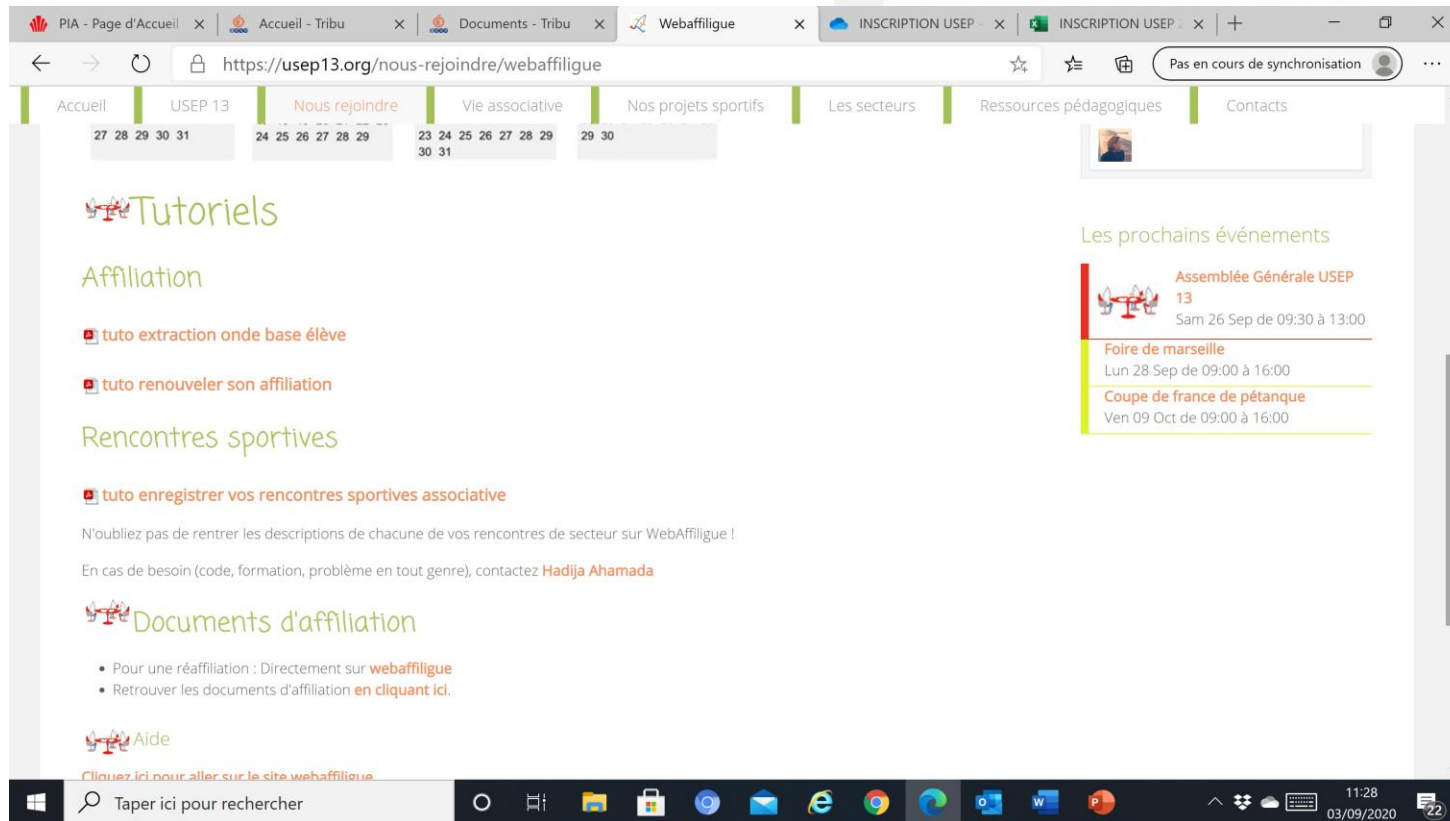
PIA - Page d'Accueil × | Accueil - Tribu × | Documents - Tribu × | Webaffiligue × | INSCRIPTION USEP × | INSCRIPTION USEP × | +

https://usep13.org/nous-rejoindre/webaffiligue

Pas en cours de synchronisation

Accueil | USEP 13 | Nous rejoindre | Vie associative | Nos projets sportifs | Les secteurs | Ressources pédagogiques | Contacts

27 28 29 30 31 | 24 25 26 27 28 29 | 23 24 25 26 27 28 29 30 31 | 29 30

Tutoriels

Affiliation

tuto extraction onde base élève

tuto renouveler son affiliation

Rencontres sportives

tuto enregistrer vos rencontres sportives associative

N'oubliez pas de rentrer les descriptions de chacune de vos rencontres de secteur sur WebAffiligue !

En cas de besoin (code, formation, problème en tout genre), contactez Hadija Ahamada

Documents d'affiliation

• Pour une réaffiliation : Directement sur webaffiligue
• Retrouver les documents d'affiliation en cliquant ici.

Aide

Cliquez ici pour aller sur le site webaffiligue

Les prochains événements

Assemblée Générale USEP 13
Sam 26 Sep de 09:30 à 13:00

Foire de marseille
Lun 28 Sep de 09:00 à 16:00

Coupe de france de pétanque
Ven 09 Oct de 09:00 à 16:00

Taper ici pour rechercher

11:28
03/09/2020
22